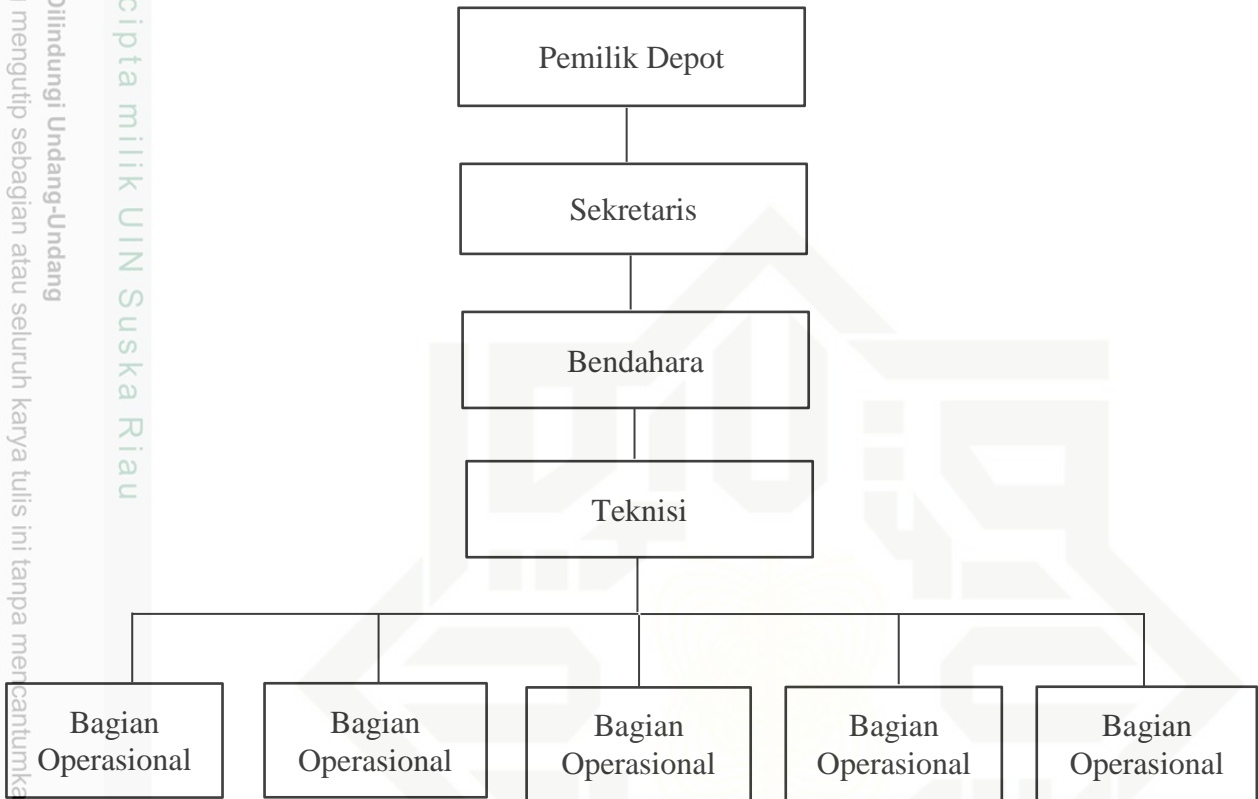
Dilindungi Undang-Undang
mengutip sebagian atau seluruh karya tulis ini tanpa mencantumka

cipta milik UIN Suska Riau

Pemilik Depot

Sekretaris

Bendahara

Teknisi

Bagian Operasional

Bagian Operasional

Bagian Operasional

Bagian Operasional

Bagian Operasional